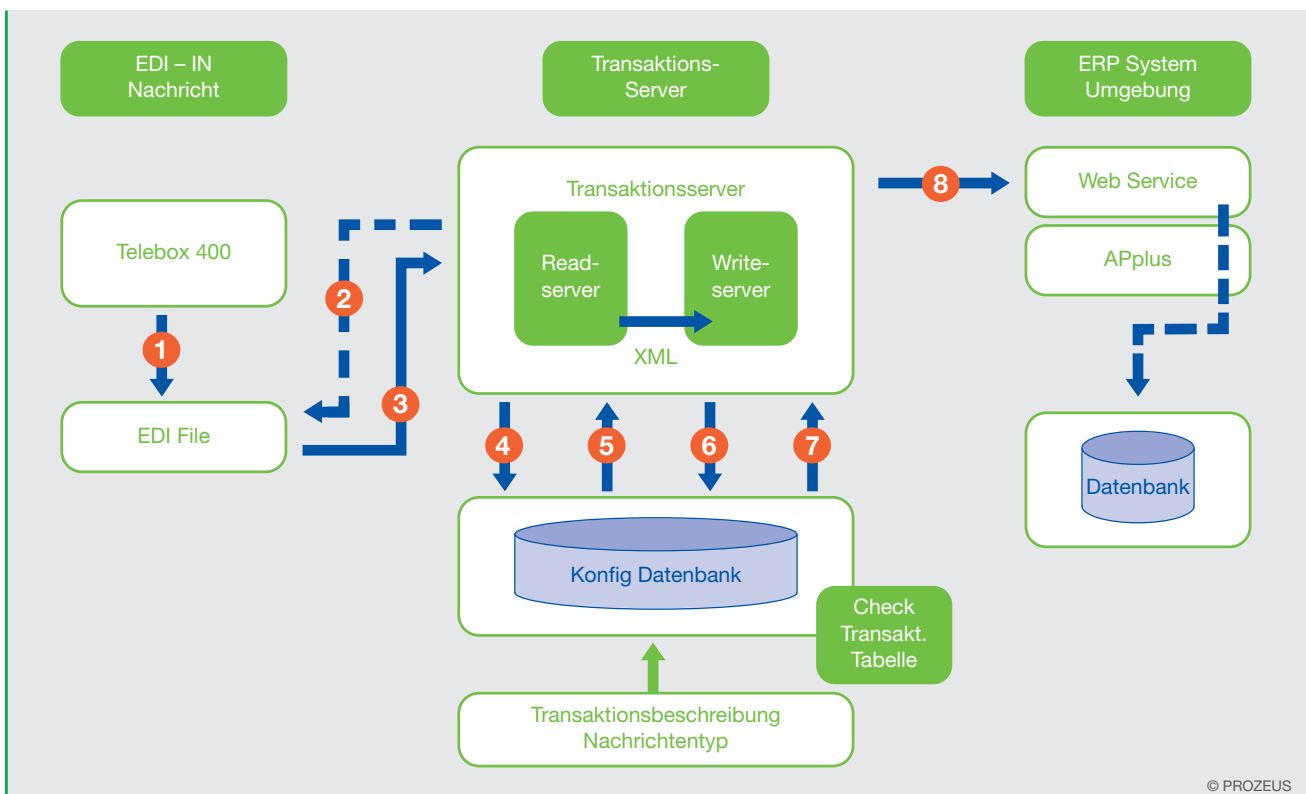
EDI – IN Nachricht

Transaktions-Server

ERP System Umgebung

Telebox 400

1

EDI File

2

3

Transaktionsserver

Read-server

Write-server

XML

8

Web Service

APplus

Datenbank

4

5

6

7

Konfig Datenbank

Check Transakt. Tabelle

Transaktionsbeschreibung Nachrichtentyp

© PROZEUS